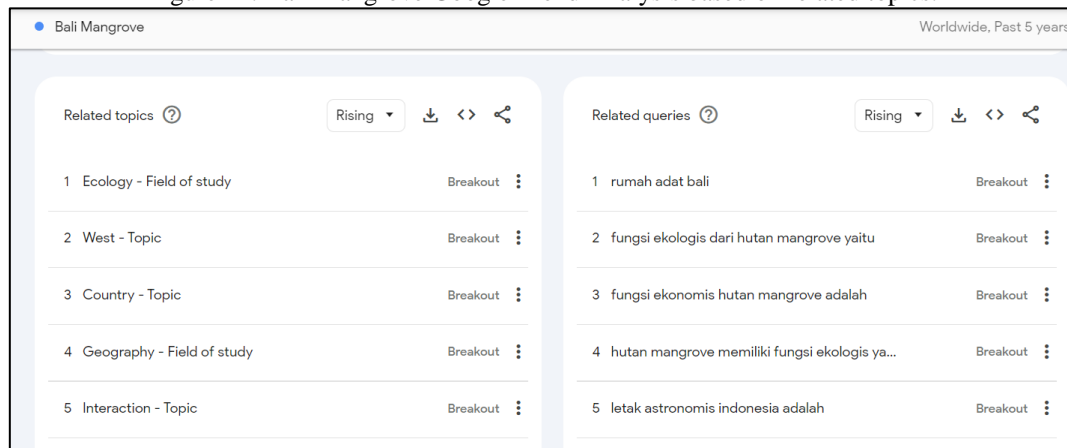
Bali Mangrove

Worldwide, Past 5 years

Related topics

Rising

1 Ecology - Field of study Breakout

2 West - Topic Breakout

3 Country - Topic Breakout

4 Geography - Field of study Breakout

5 Interaction - Topic Breakout

Related queries

Rising

1 rumah adat bali Breakout

2 fungsi ekologis dari hutan mangrove yaitu Breakout

3 fungsi ekonomis hutan mangrove adalah Breakout

4 hutan mangrove memiliki fungsi ekologis ya... Breakout

5 letak astronomis indonesia adalah Breakout